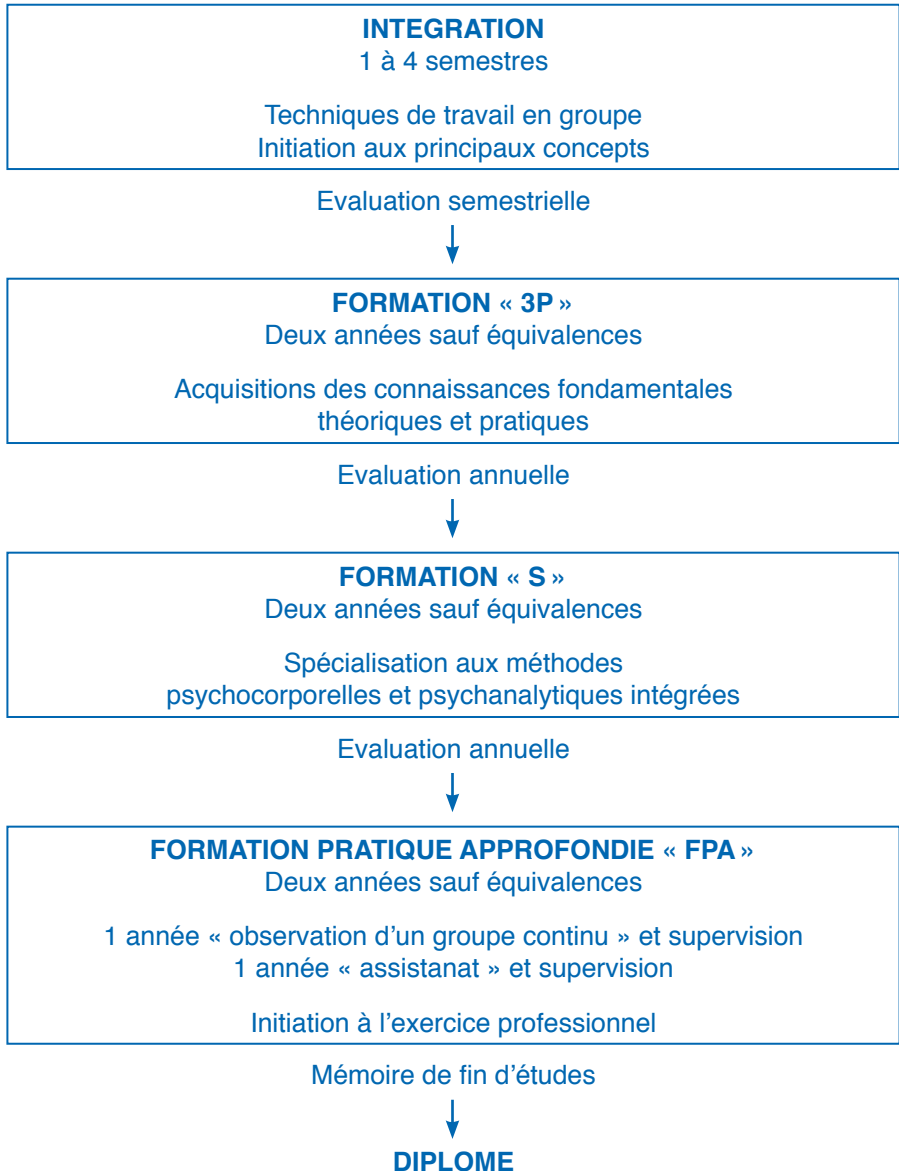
INTEGRATION
1 à 4 semestres

Techniques de travail en groupe
Initiation aux principaux concepts

Evaluation semestrielle

FORMATION « 3P »
Deux années sauf équivalences

Acquisitions des connaissances fondamentales théoriques et pratiques

Evaluation annuelle

FORMATION « S »
Deux années sauf équivalences

Spécialisation aux méthodes psychocorporelles et psychanalytiques intégrées

Evaluation annuelle

FORMATION PRATIQUE APPROFONDIE « FPA »
Deux années sauf équivalences

1 année « observation d'un groupe continu » et supervision
1 année « assistanat » et supervision

Initiation à l'exercice professionnel

Mémoire de fin d'études

DIPLOME